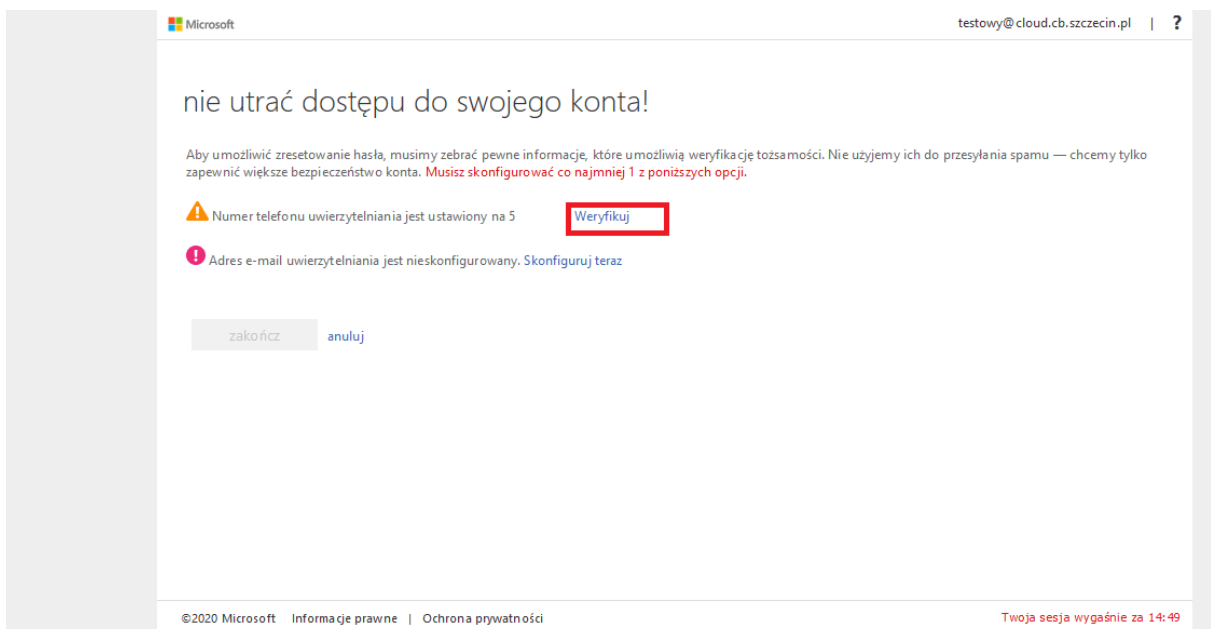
Microsoft

testowy@cloud.cb.szczecin.pl | ?

nie utrać dostępu do swojego konta!

Aby umożliwić zresetowanie hasła, musimy zebrać pewne informacje, które umożliwią weryfikację tożsamości. Nie użyjemy ich do przesyłania spamu — chcemy tylko zapewnić większe bezpieczeństwo konta. Musisz skonfigurować co najmniej 1 z poniższych opcji.

Numer telefonu uwierzytelniania jest ustawiony na 5 Weryfikuj

Adres e-mail uwierzytelniania jest nieskonfigurowany. Skonfiguruj teraz

zakończ anuluj

©2020 Microsoft Informacje prawne | Ochrona prywatności

Twoja sesja wygaśnie za 14:49